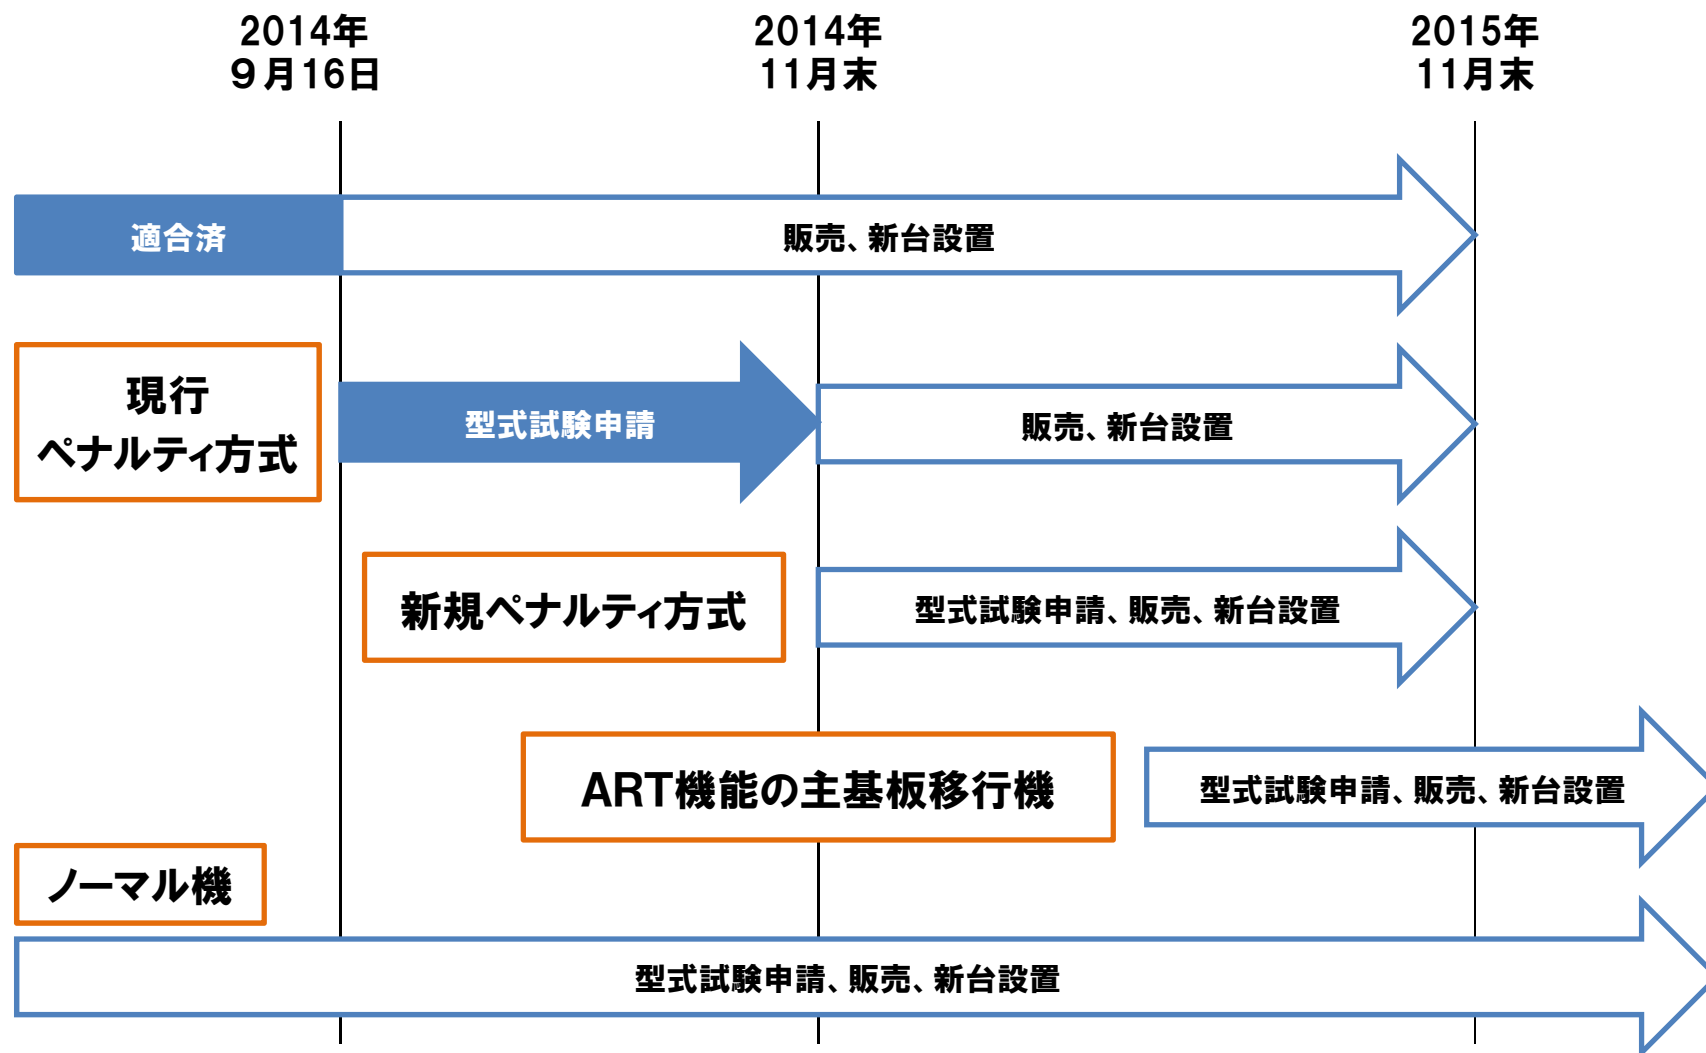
2014年
9月16日

2014年
11月末

2015年
11月末

適合済

販売、新台設置

現行
ペナルティ方式

型式試験申請

販売、新台設置

新規ペナルティ方式

型式試験申請、販売、新台設置

ART機能の主基板移行機

型式試験申請、販売、新台設置

ノーマル機

型式試験申請、販売、新台設置